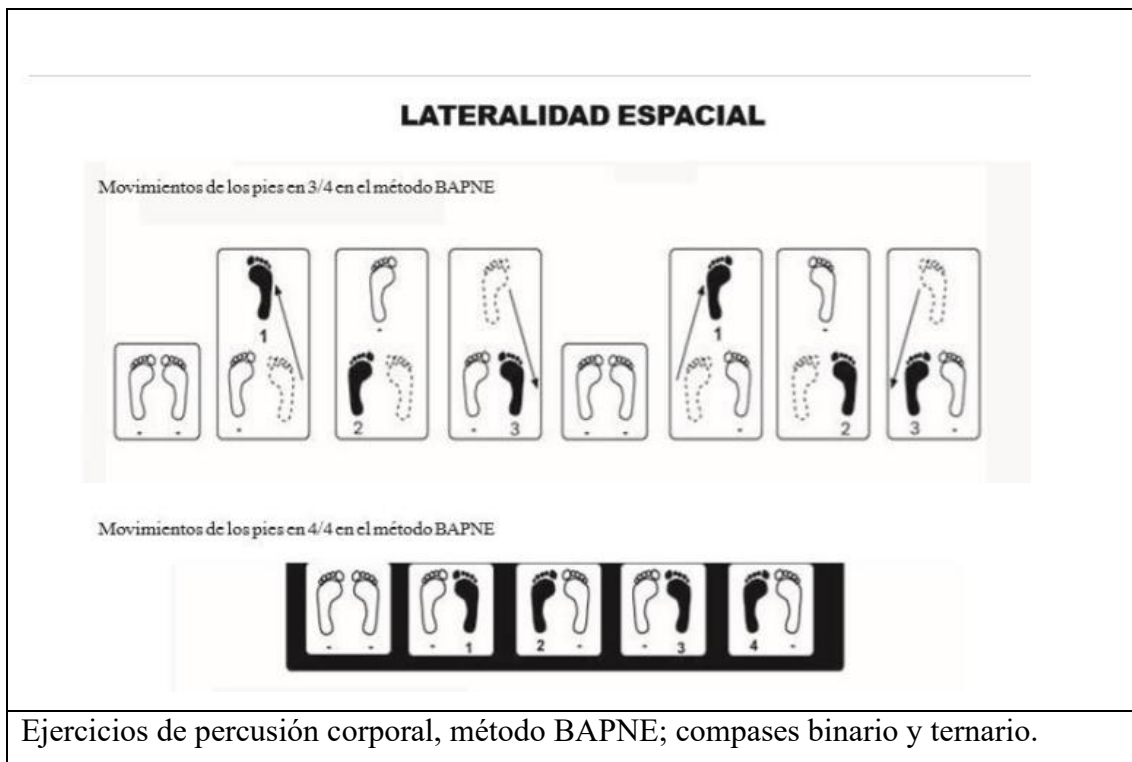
LATERALIDAD ESPACIAL

Movimientos de los pies en 3/4 en el método BAPNE

- -

1

-

-

2

- 3

- -

1

-

-

2

3 -

Movimientos de los pies en 4/4 en el método BAPNE

- -

- 1

2 -

- 3

4 -

Ejercicios de percusión corporal, método BAPNE; compases binario y ternario.